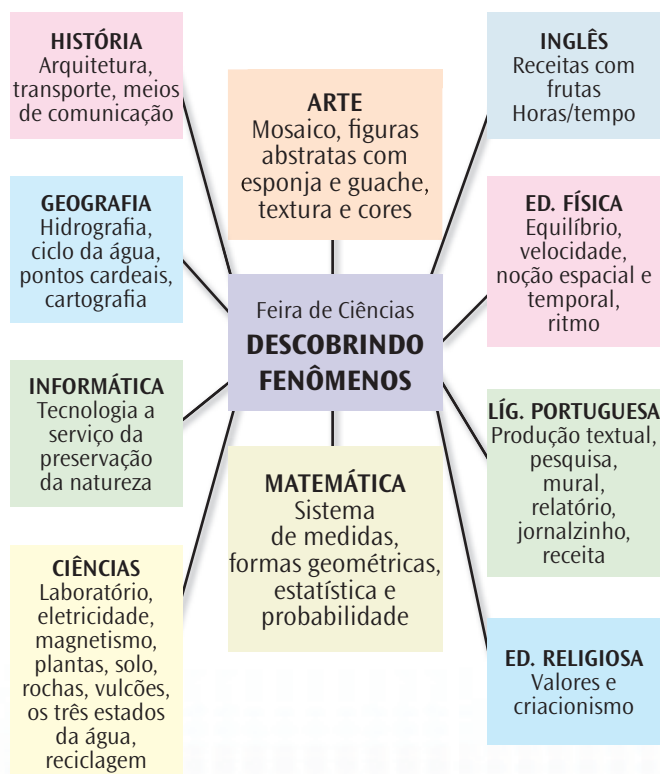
HISTÓRIA
Arquitetura, transporte, meios de comunicação

ARTE
Mosaico, figuras abstratas com esponja e guache, textura e cores

INGLÊS
Receitas com frutas
Horas/tempo

GEOGRAFIA
Hidrografia, ciclo da água, pontos cardeais, cartografia

ED. FÍSICA
Equilíbrio, velocidade, noção espacial e temporal, ritmo

Feira de Ciências
DESCOBRINDO FENÔMENOS

INFORMÁTICA
Tecnologia a serviço da preservação da natureza

LÍG. PORTUGUESA
Produção textual, pesquisa, mural, relatório, jornalzinho, receita

MATEMÁTICA
Sistema de medidas, formas geométricas, estatística e probabilidade

CIÊNCIAS
Laboratório, eletricidade, magnetismo, plantas, solo, rochas, vulcões, os três estados da água, reciclagem

ED. RELIGIOSA
Valores e criacionismo